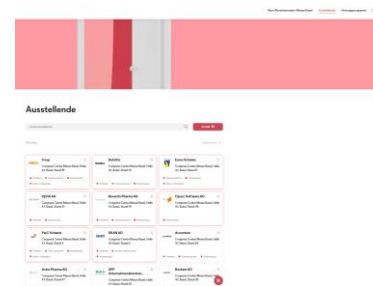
Ausstellende

Crisp
Congress Center Messe Basel Halle 4.1 Basel Stand R

Deloitte
Congress Center Messe Basel Halle 4.1 Basel Stand R

Exxe Schweiz
Congress Center Messe Basel Halle 4.1 Basel Stand R

IQVIA AG
Congress Center Messe Basel

Novartis Pharma AG
Congress Center Messe Basel Halle 4.1 Basel Stand R

Open Software AG
Congress Center Messe Basel Halle 4.1 Basel Stand R

PwC Schweiz
Congress Center Messe Basel Halle 4.1 Basel Stand R

SKAN AG
Congress Center Messe Basel Halle 4.1 Basel Stand R

Accenture
Congress Center Messe Basel Halle 4.1 Basel Stand R

Actes Pharma AG
Congress Center Messe Basel Halle 4.1 Basel Stand R

Bachem AG
Congress Center Messe Basel Halle 4.1 Basel Stand R